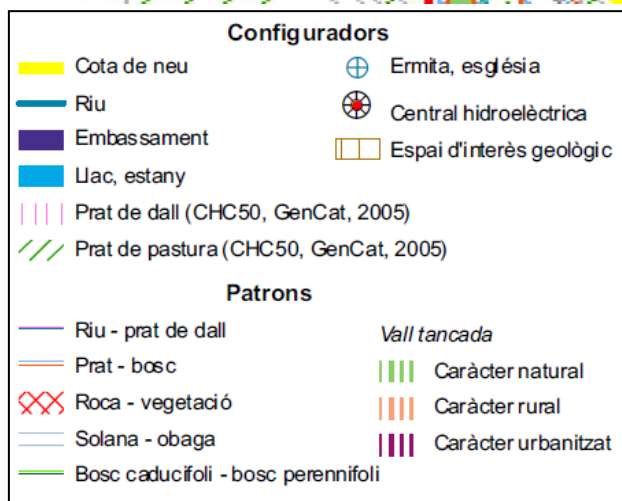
Configuradors

Cota de neu
Riu
Embassament
Llac, estany
Prat de dall (CHC50, GenCat, 2005)
Prat de pastura (CHC50, GenCat, 2005)

Ermita, església
Central hidroelèctrica
Espai d'interès geològic

Patrons

Riu - prat de dall
Prat - bosc
Roca - vegetació
Solana - obaga
Bosc caducifoli - bosc perennifoli

Vall tancada
Caràcter natural
Caràcter rural
Caràcter urbanitzat